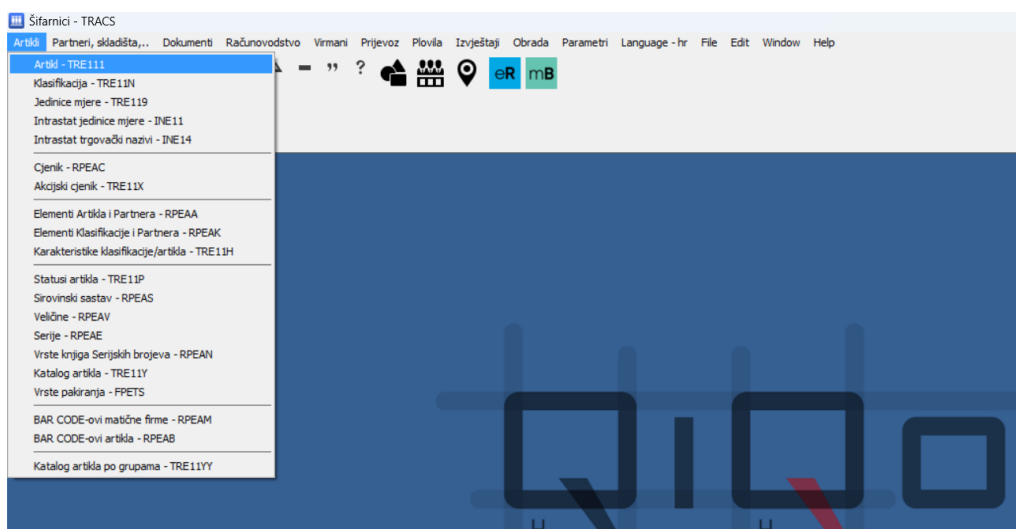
Šifarnici - TRACS

Artikli Partneri, skladišta,.. Dokumenti Računovodstvo Virmani Prijevoz Plovila Izvještaji Obrada Parametri Language - hr File Edit Window Help

Artikl - TRE111
Klasifikacija - TRE11N
Jedinice mjere - TRE119
Intrastat jedinice mjere - INE11
Intrastat trgovački nazivi - INE14

Cjenik - RPEAC
Akcijski cjenik - TRE11X

Elementi Artikla i Partnera - RPEAA
Elementi Klasifikacije i Partnera - RPEAK
Karakteristike klasifikacije/artikla - TRE11H

Statusi artikla - TRE11P
Sirovinski sastav - RPEAS
Veličine - RPEAV
Serije - RPEAE
Vrste knjiga Serijskih brojeva - RPEAN
Katalog artikla - TRE11Y
Vrste pakiranja - FPETS

BAR CODE-ovi matične firme - RPEAM
BAR CODE-ovi artikla - RPEAB

Katalog artikla po grupama - TRE11YY

eR mB